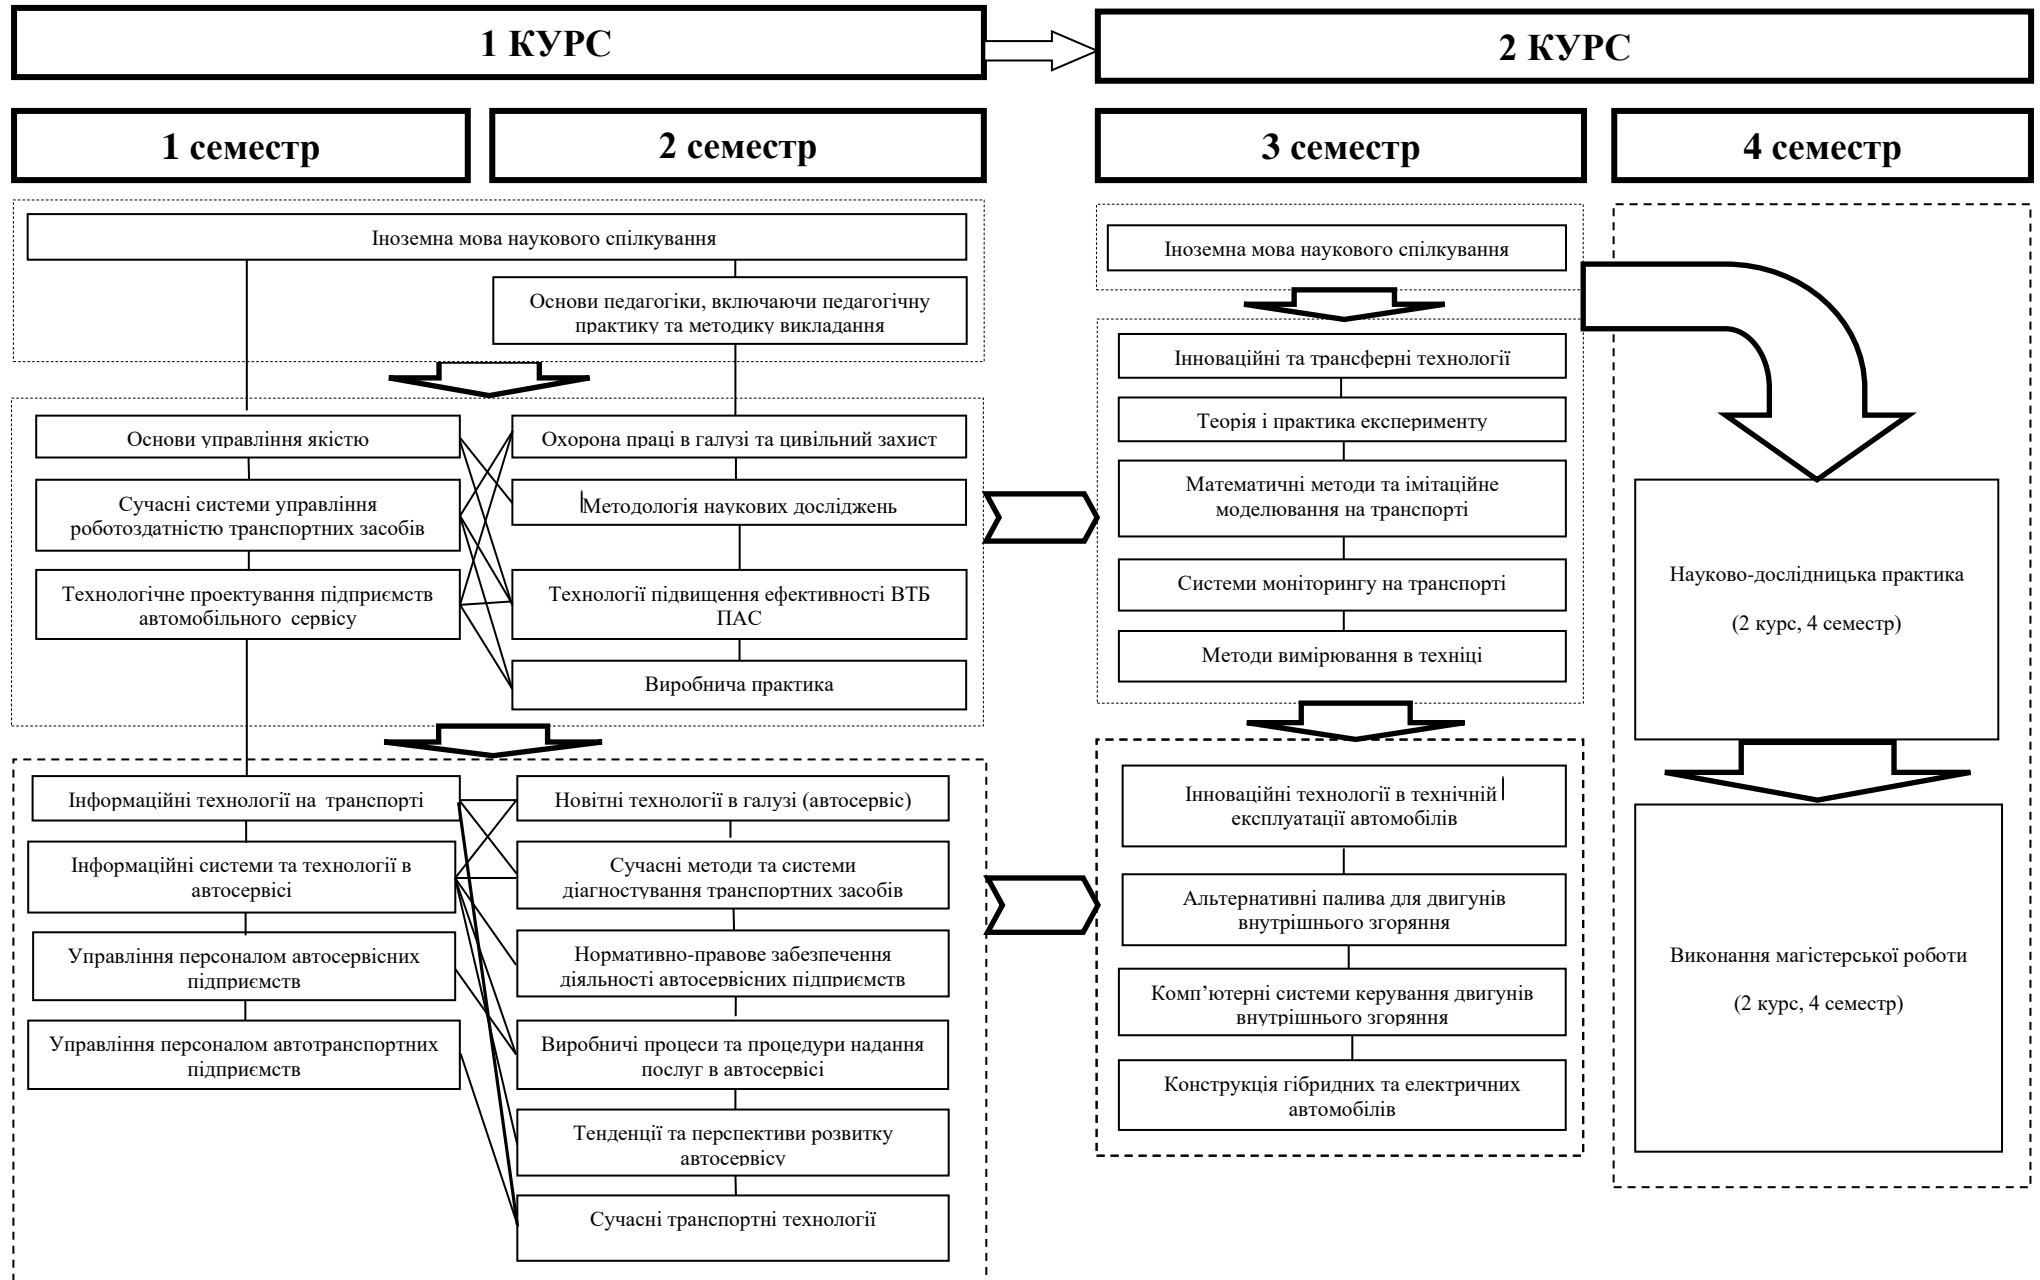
1 КУРС

2 КУРС

1 семестр

2 семестр

3 семестр

4 семестр

Іноземна мова наукового спілкування

Основи педагогіки, включаючи педагогічну практику та методику викладання

Основи управління якістю

Сучасні системи управління роботоздатністю транспортних засобів

Технологічне проектування підприємств автомобільного сервісу

Охорона праці в галузі та цивільний захист

Методологія наукових досліджень

Технології підвищення ефективності ВТБ ПАС

Виробнича практика

Інформаційні технології на транспорті

Інформаційні системи та технології в автосервісі

Управління персоналом автосервісних підприємств

Управління персоналом автотранспортних підприємств

Новітні технології в галузі (автосервіс)

Сучасні методи та системи діагностування транспортних засобів

Нормативно-правове забезпечення діяльності автосервісних підприємств

Виробничі процеси та процедури надання послуг в автосервісі

Тенденції та перспективи розвитку автосервісу

Сучасні транспортні технології

Іноземна мова наукового спілкування

Інноваційні та трансферні технології

Теорія і практика експерименту

Математичні методи та імітаційне моделювання на транспорті

Системи моніторингу на транспорті

Методи вимірювання в техніці

Інноваційні технології в технічній експлуатації автомобілів

Альтернативні палива для двигунів внутрішнього згоряння

Комп’ютерні системи керування двигунів внутрішнього згоряння

Конструкція гібридних та електричних автомобілів

Науково-дослідницька практика

(2 курс, 4 семестр)

Виконання магістерської роботи

(2 курс, 4 семестр)